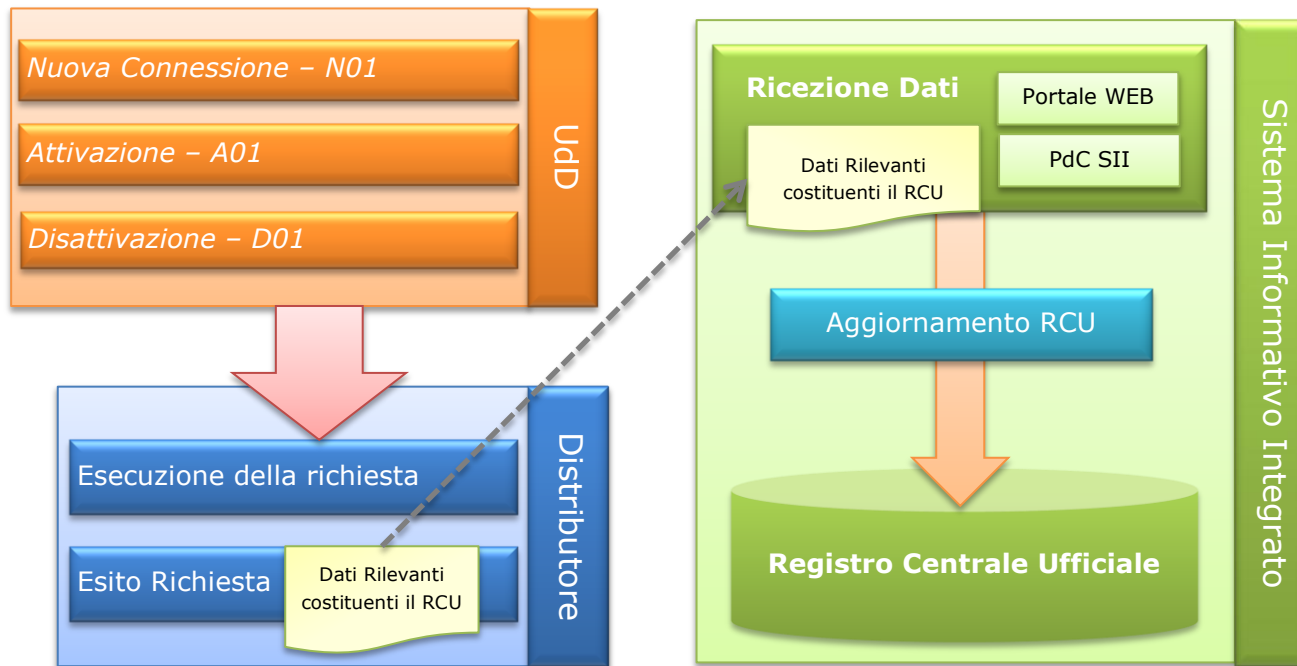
Nuova Connessione – N01

Attivazione – A01

Disattivazione – D01

UdD

Esecuzione della richiesta

Esito Richiesta

Dati Rilevanti costituenti il RCU

Distributore

Ricezione Dati

Portale WEB

PdC SII

Dati Rilevanti costituenti il RCU

Aggiornamento RCU

Registro Centrale Ufficiale

Sistema Informativo Integrato